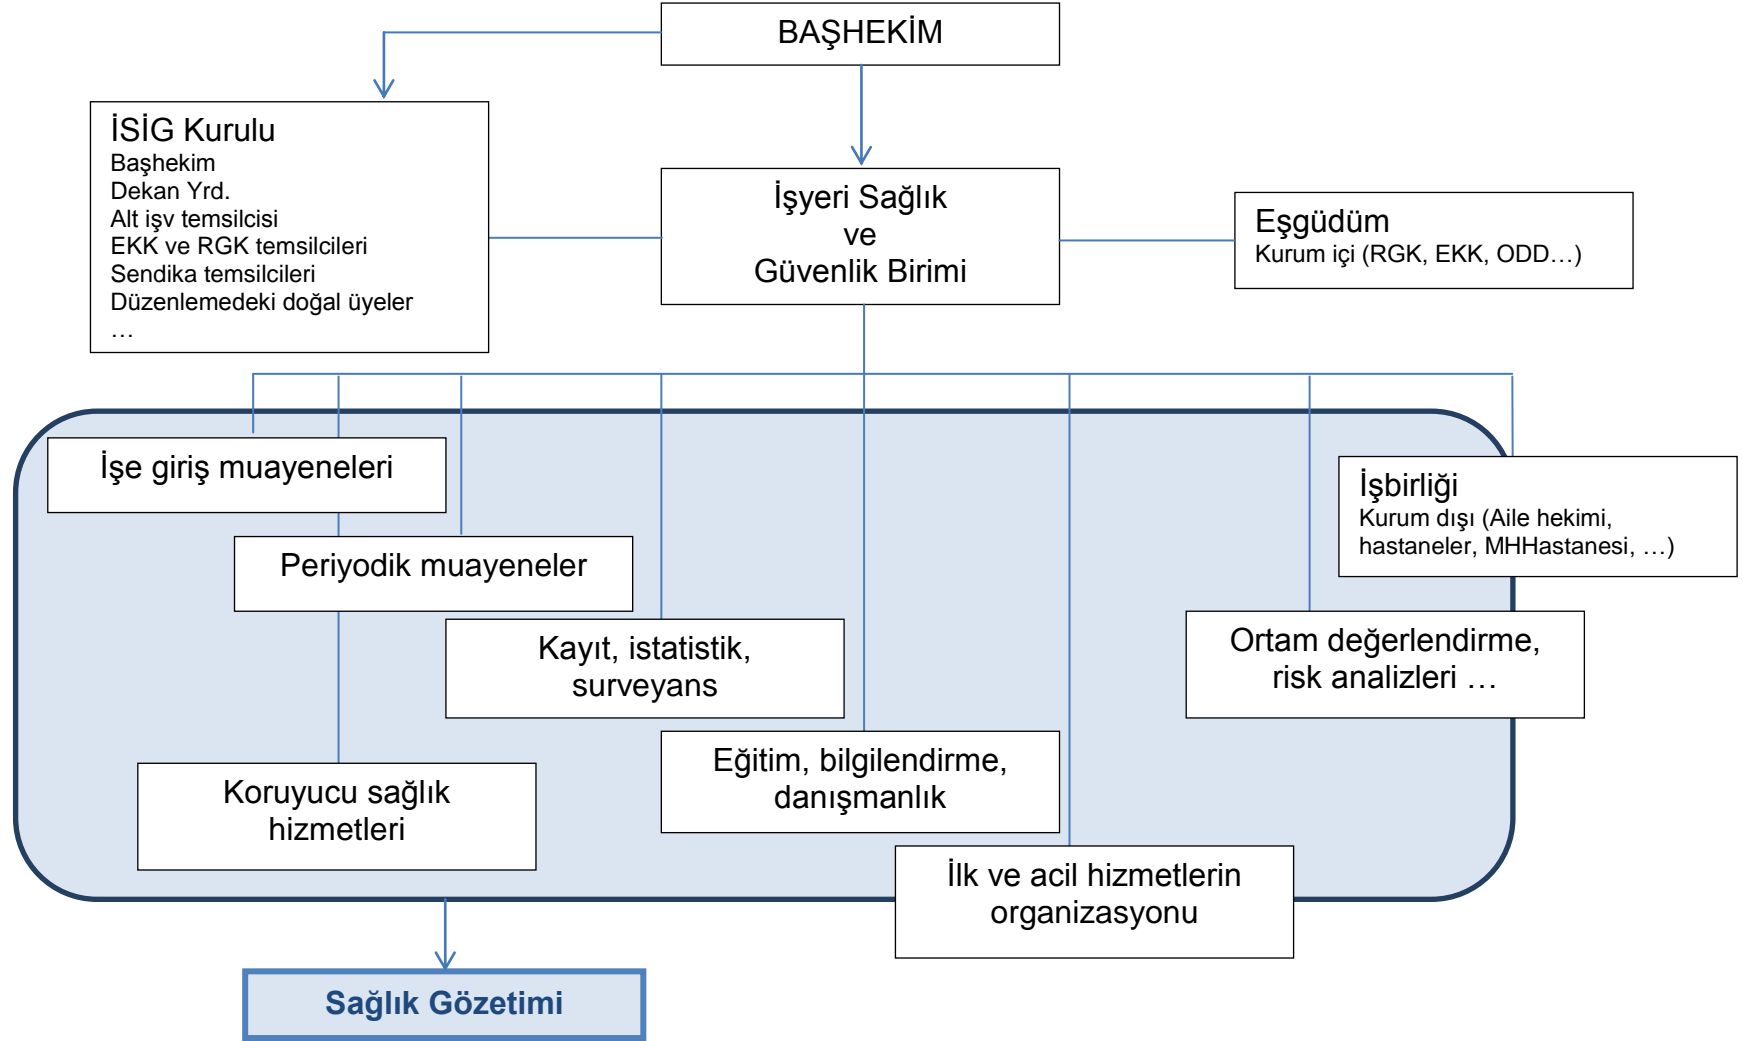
BAŞHEKİM

İSİG Kurulu
Başhekim
Dekan Yrd.
Alt işv temsilcisi
EKK ve RGK temsilcileri
Sendika temsilcileri
Düzenlemedeki doğal üyeler
…

İşyeri Sağlık ve Güvenlik Birimi

Eşgüdüm
Kurum içi (RGK, EKK, ODD…)

İşe giriş muayeneleri

Periyodik muayeneler

Kayıt, istatistik, surveyans

İşbirliği
Kurum dışı (Aile hekimi, hastaneler, MHHastanesi, …)

Ortam değerlendirme, risk analizleri …

Eğitim, bilgilendirme, danışmanlık

Koruyucu sağlık hizmetleri

İlk ve acil hizmetlerin organizasyonu

Sağlık Gözetimi